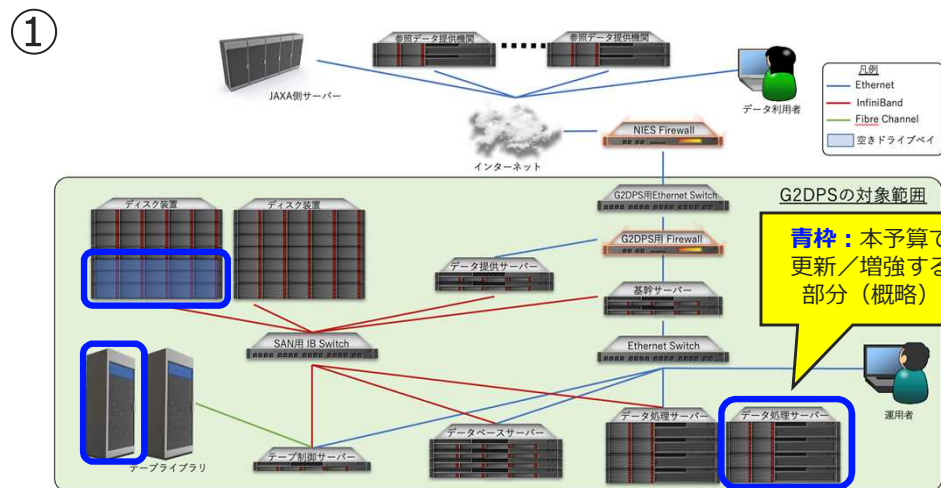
①

参照データ提供機関 ...... 参照データ提供機関

JAXA側サーバー

データ利用者

凡例
Ethernet
InfiniBand
Fibre Channel
空きドライブベイ

インターネット

NIES Firewall

G2DPSの対象範囲

G2DPS用Ethernet Switch

G2DPS用 Firewall

ディスク装置

ディスク装置

データ提供サーバー

基幹サーバー

青枠：本予算で更新／増強する部分（概略）

SAN用 IB Switch

Ethernet Switch

運用者

データ処理サーバー

データ処理サーバー

データベースサーバー

テープ制御サーバー

テープライブラリ